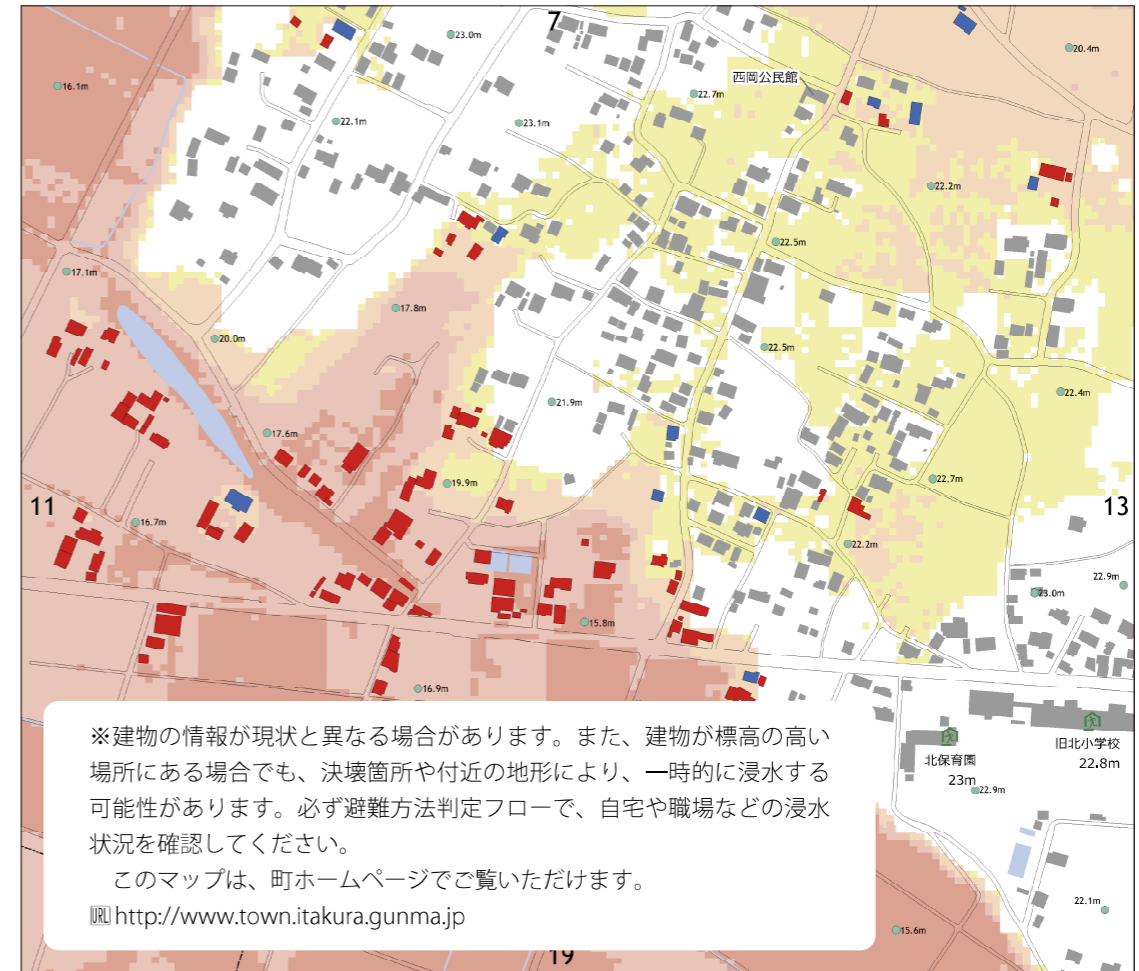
7

23.0m

20.4m

16.1m

西岡公民館

22.7m

22.1m

23.1m

22.2m

22.5m

17.1m

17.8m

20.0m

22.5m

22.4m

21.9m

17.6m

22.7m

19.9m

11

13

16.7m

22.2m

22.9m

23.0m

15.8m

16.9m

北保育園
23m

旧北小学校
22.8m

22.9m

22.1m

15.6m

※建物の情報が現状と異なる場合があります。また、建物が標高の高い場所にある場合でも、決壊箇所や付近の地形により、一時的に浸水する可能性があります。必ず避難方法判定フローで、自宅や職場などの浸水状況を確認してください。

このマップは、町ホームページでご覧いただけます。

URL http://www.town.itakura.gunma.jp

19